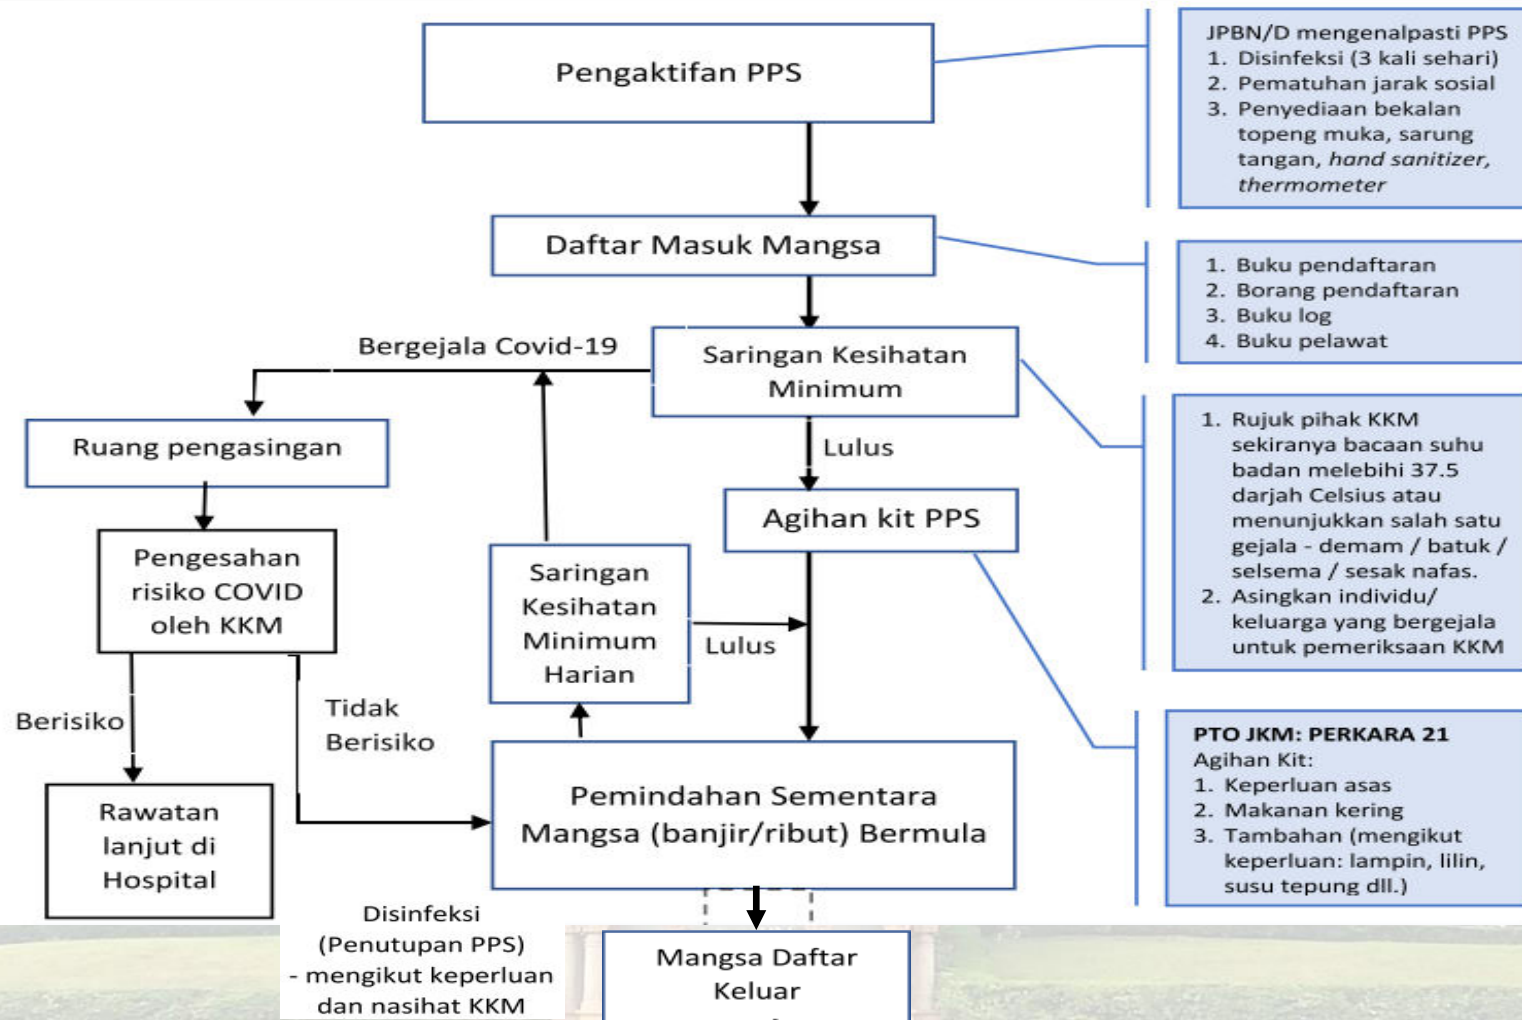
Pengaktifan PPS

JPBN/D mengenalpasti PPS
1. Disinfeksi (3 kali sehari)
2. Pematuhan jarak sosial
3. Penyediaan bekalan topeng muka, sarung tangan, *hand sanitizer, thermometer*

Daftar Masuk Mangsa

1. Buku pendaftaran
2. Borang pendaftaran
3. Buku log
4. Buku pelawat

Bergejala Covid-19

Saringan Kesihatan Minimum

1. Rujuk pihak KKM sekiranya bacaan suhu badan melebihi 37.5 darjah Celsius atau menunjukkan salah satu gejala - demam / batuk / selsema / sesak nafas.
2. Asingkan individu/ keluarga yang bergejala untuk pemeriksaan KKM

Ruang pengasingan

Lulus

Agihan kit PPS

Pengesahan risiko COVID oleh KKM

Saringan Kesihatan Minimum Harian

Lulus

Berisiko

Tidak Berisiko

PTO JKM: PERKARA 21
Agihan Kit:
1. Keperluan asas
2. Makanan kering
3. Tambahan (mengikut keperluan: lampin, lilin, susu tepung dll.)

Rawatan lanjut di Hospital

Pemindahan Sementara Mangsa (banjir/ribut) Bermula

Disinfeksi (Penutupan PPS) - mengikut keperluan dan nasihat KKM

Mangsa Daftar Keluar